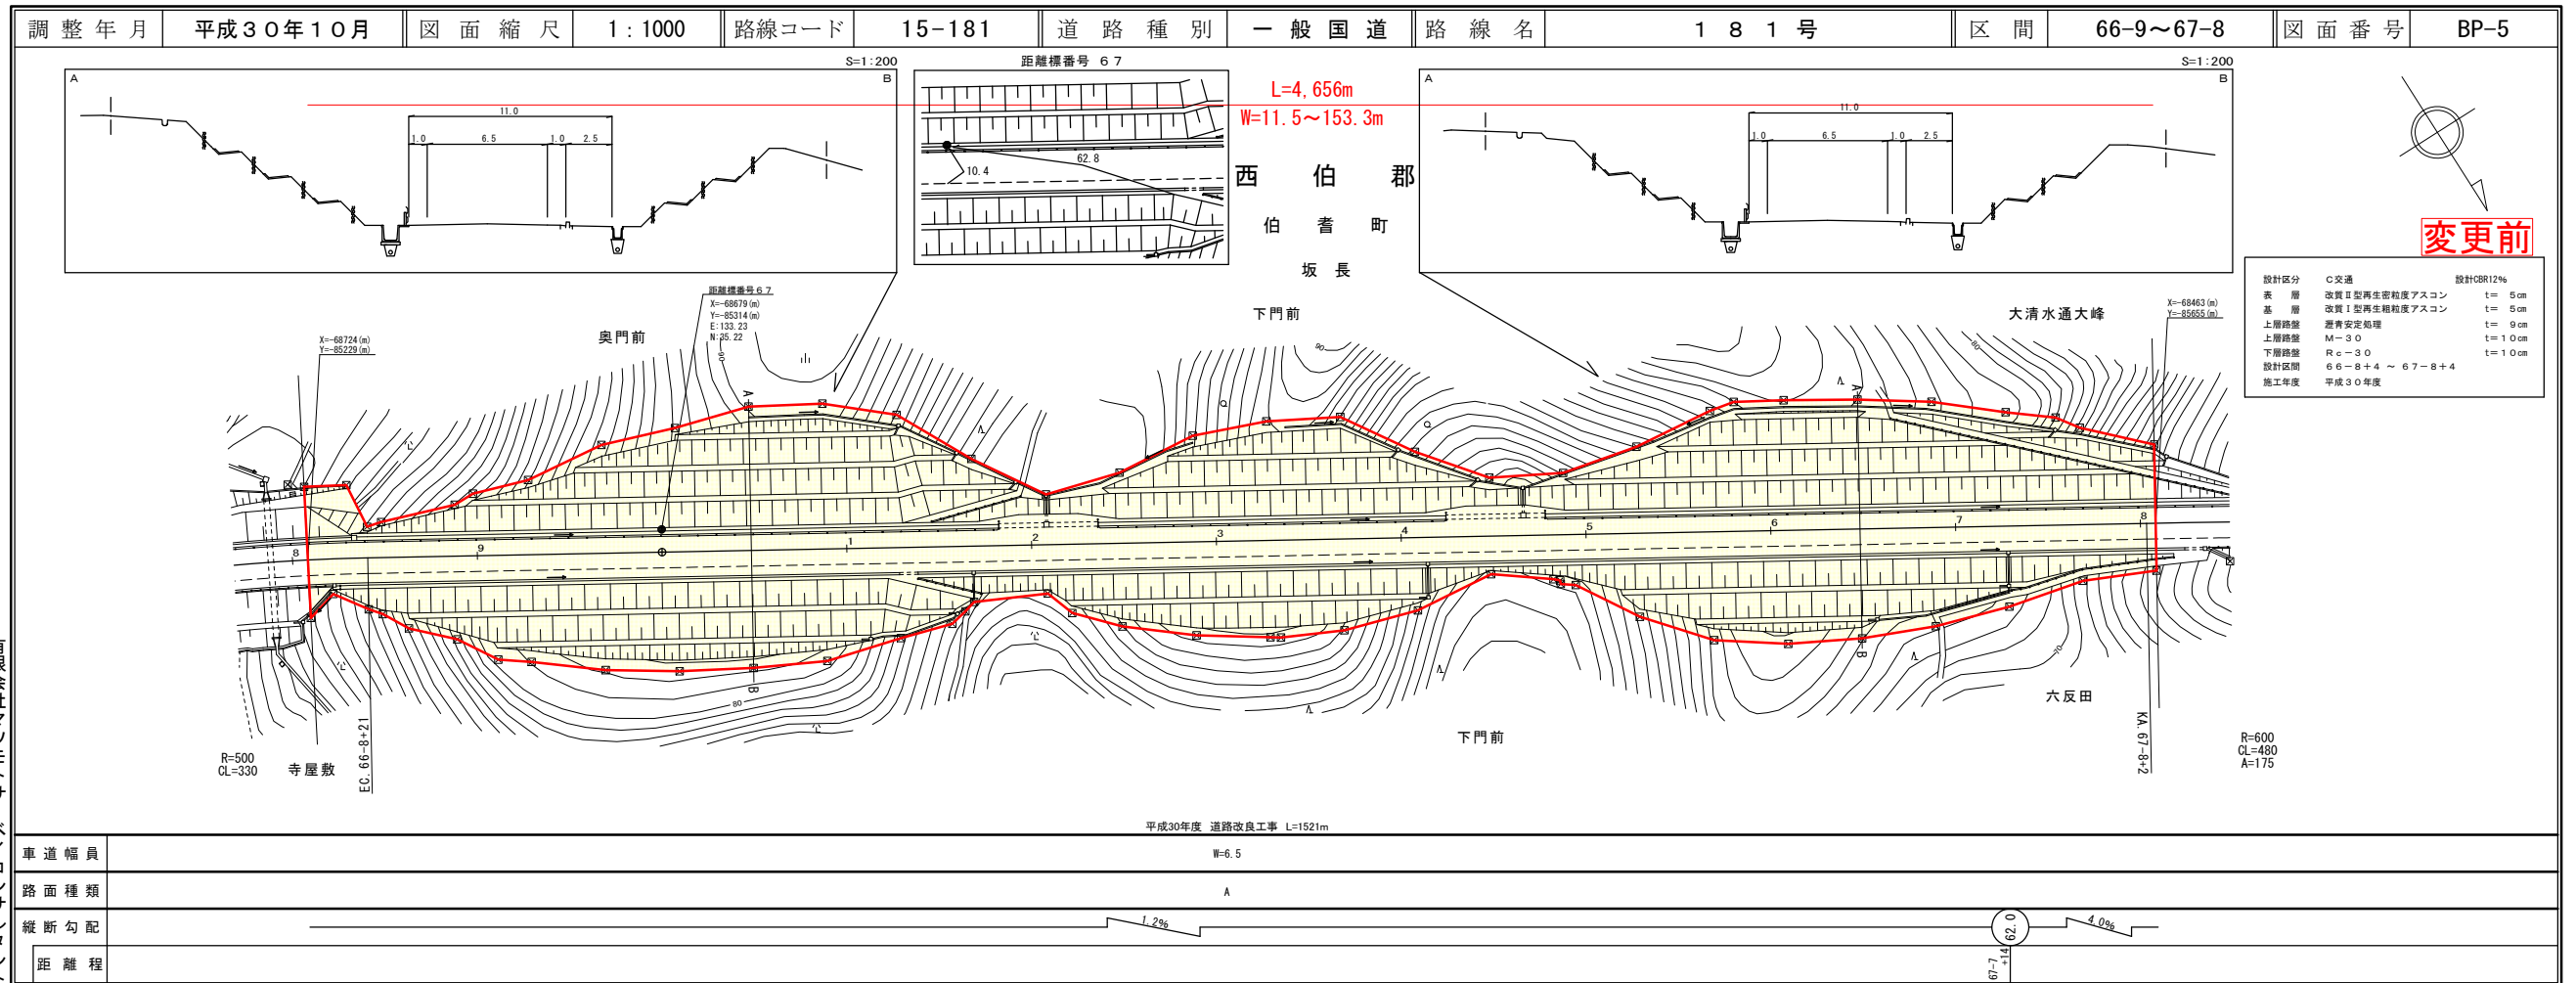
| 調整年月 | 平成３０年１０月 | 図面縮尺 | 1:1000 | 路線コード | 15-181 | 道路種別 | 一般国道 | 路線名 | １８１号 | 区間 | 66-9～67-8 | 図面番号 | BP-5 |
|---|---|---|---|---|---|---|---|---|---|---|---|---|---|

S=1:200
A B
11.0
1.0 6.5 1.0 2.5

距離標番号 ６７
62.8
10.4

L=4,656m
W=11.5～153.3m

西 伯 郡
伯 耆 町
坂 長

S=1:200
A B
11.0
1.0 6.5 1.0 2.5

変更前

| 設計区分 | Ｃ交通 | 設計CBR12% |
|---|---|---|
| 表 層 | 改質Ⅱ型再生密粒度アスコン | t= 5cm |
| 基 層 | 改質Ⅰ型再生粗粒度アスコン | t= 5cm |
| 上層路盤 | 瀝青安定処理 | t= 9cm |
| 上層路盤 | Ｍ－３０ | t=１０cm |
| 下層路盤 | Ｒｃ－３０ | t=１０cm |
| 設計区間 | ６６－８＋４ ～ ６７－８＋４ | |
| 施工年度 | 平成３０年度 | |

距離標番号６７
X=-68679(m)
Y=-85314(m)
E:133.23
N:35.22

X=-68724(m)
Y=-85229(m)

X=-68463(m)
Y=-85655(m)

奥門前
下門前
大清水通大峰
六反田
下門前
寺屋敷

A B A B
8 9 1 2 3 4 5 6 7 8
80 90

R=500
CL=330
EC.66-8+21
KA.67-8+2
R=600
CL=480
A=175

平成30年度 道路改良工事 L=1521m

| 車道幅員 | W=6.5 |
|---|---|
| 路面種類 | A |
| 縦断勾配 | 1.2% 62.0 4.0% |
| 距離程 | 67-7 +14 |